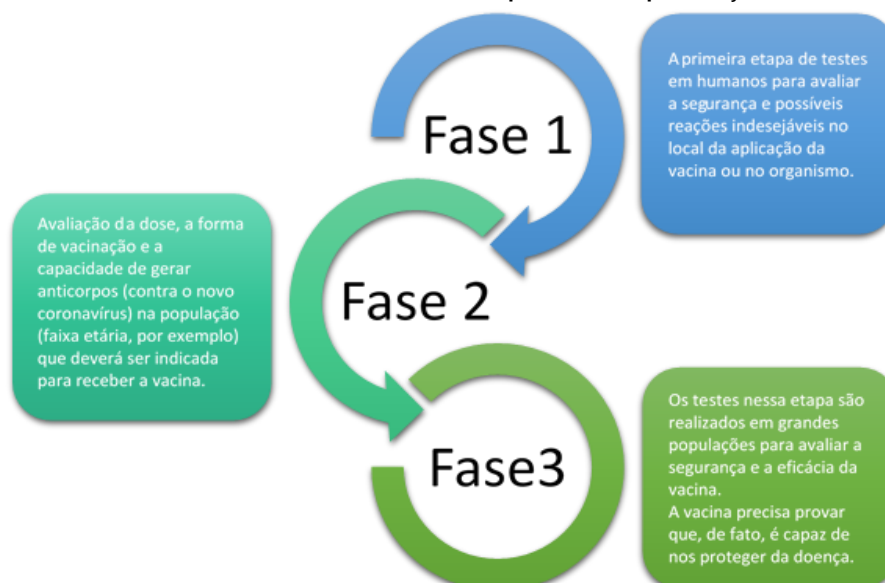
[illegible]

Fase 1

A primeira etapa de testes em humanos para avaliar a segurança e possíveis reações indesejáveis no local da aplicação da vacina ou no organismo.

Avaliação da dose, a forma de vacinação e a capacidade de gerar anticorpos (contra o novo coronavírus) na população (faixa etária, por exemplo) que deverá ser indicada para receber a vacina.

Fase 2

Fase3

Os testes nessa etapa são realizados em grandes populações para avaliar a segurança e a eficácia da vacina.
A vacina precisa provar que, de fato, é capaz de nos proteger da doença.